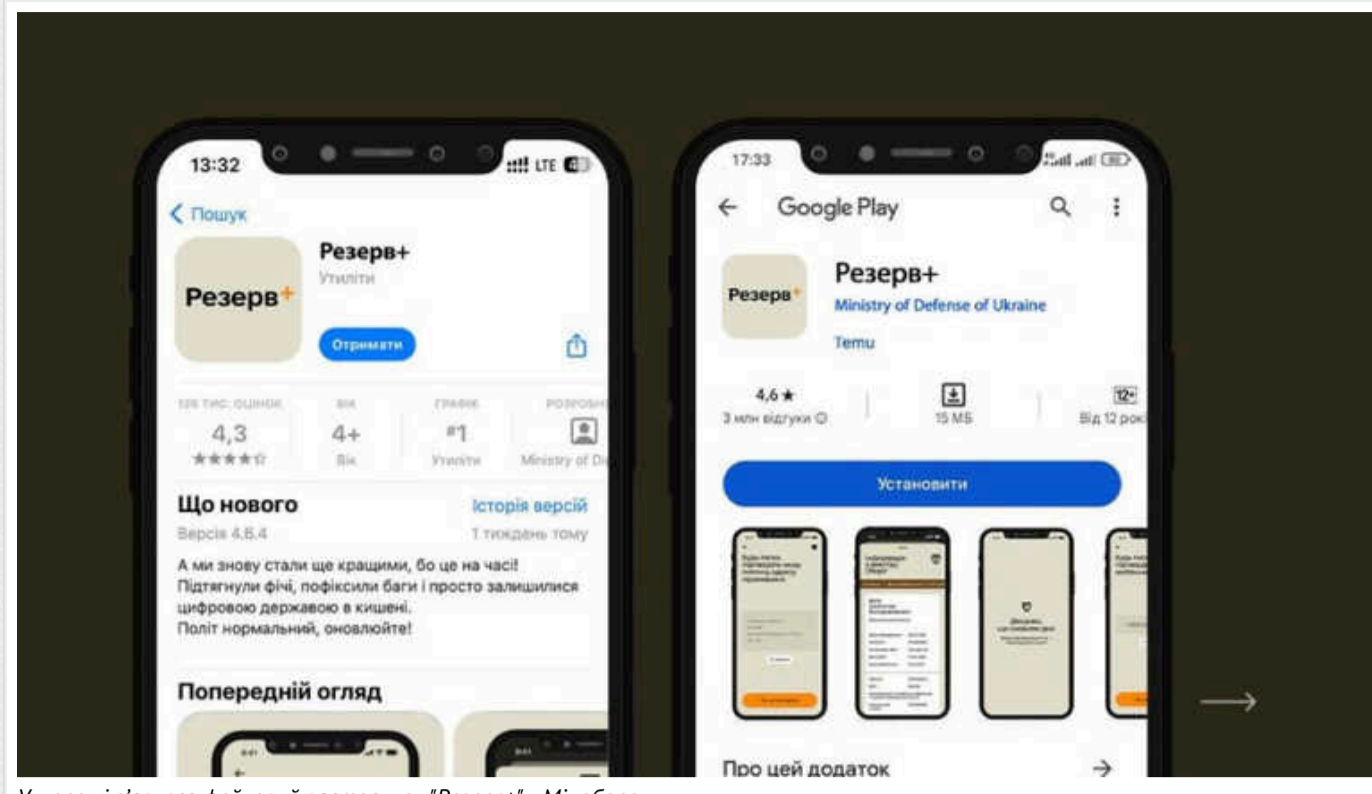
13:32
LTE
Пошук
Резерв+
Резерв+
Утиліти
Отримати
126 ТИС. ОЦІНОК
4,3
★★★★☆
ВІК
4+
Вік
ГРАФІК
#1
Утиліти
РОЗРОБН
Ministry of De
Що нового
Історія версій
Версія 4.6.4
1 тиждень тому
А ми знову стали ще кращими, бо це на часі! Підтягнули фічі, пофіксили баги і просто залишилися цифровою державою в кишені. Політ нормальний, оновлюйте!
Попередній огляд

17:33
Google Play
Резерв+
Резерв+
Ministry of Defense of Ukraine
Temu
4,6 ★
3 млн відгуки
15 МБ
12+
Від 12 рок
Установити
Про цей додаток
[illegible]